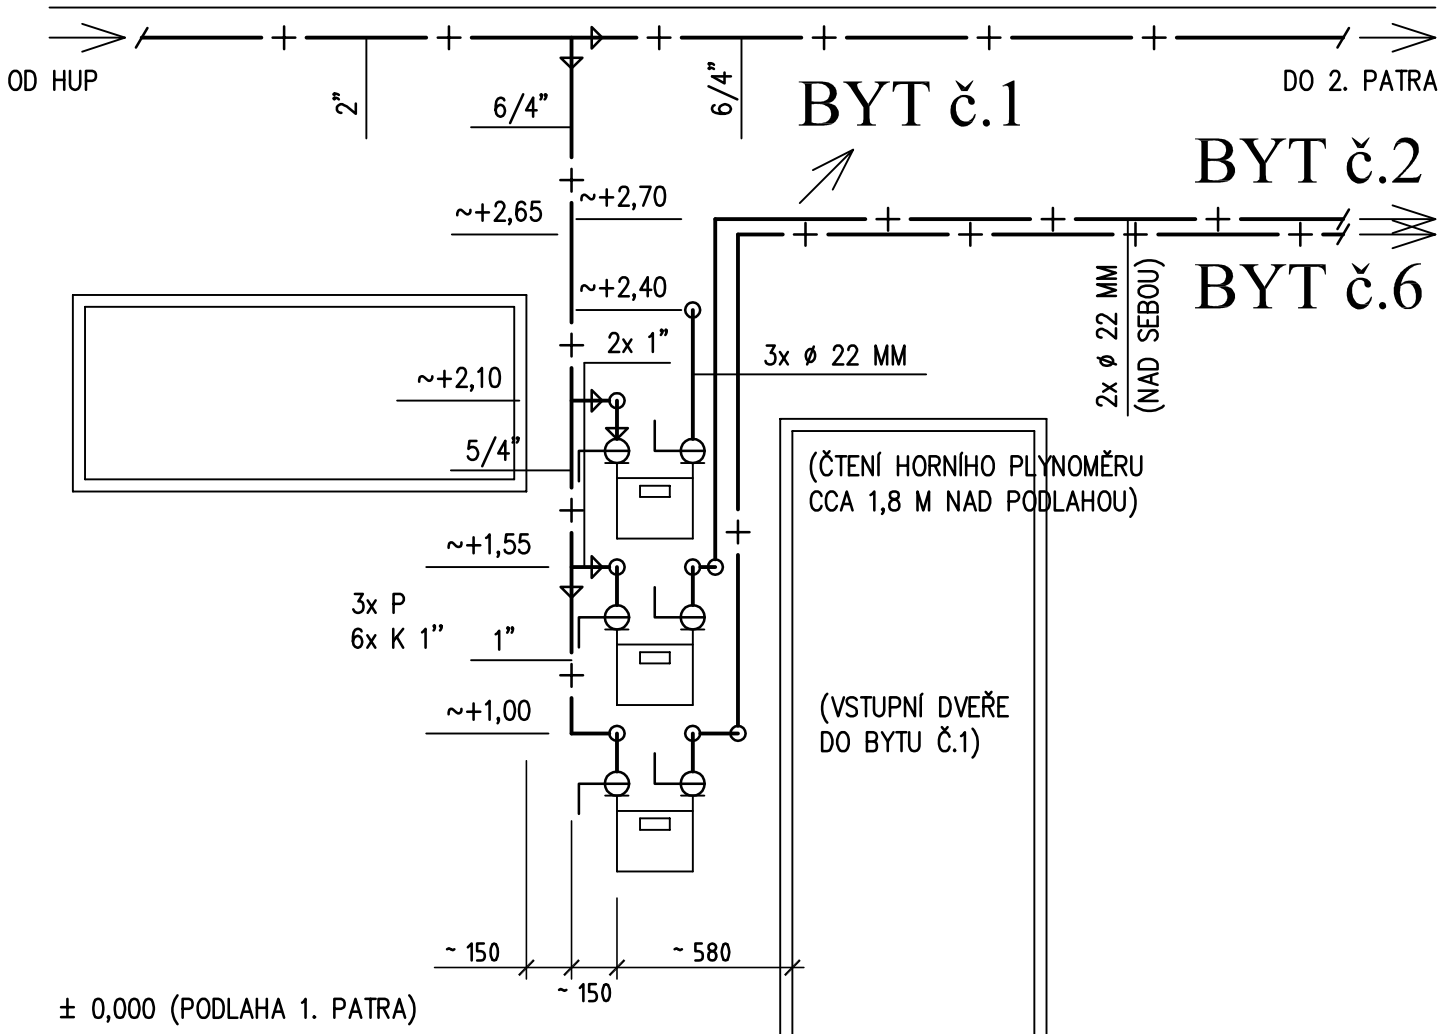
OD HUP

2"

6/4"

6/4"

BYT č.1

DO 2. PATRA

BYT č.2

BYT č.6

~+2,65

~+2,70

~+2,40

2x 1"

3x ø 22 MM

2x ø 22 MM (NAD SEBOU)

~+2,10

5/4"

(ČTENÍ HORNÍHO PLYNOMĚRU CCA 1,8 M NAD PODLAHOU)

~+1,55

3x P
6x K 1''

1"

~+1,00

(VSTUPNÍ DVEŘE DO BYTU Č.1)

~ 150

~ 580

~ 150

± 0,000 (PODLAHA 1. PATRA)